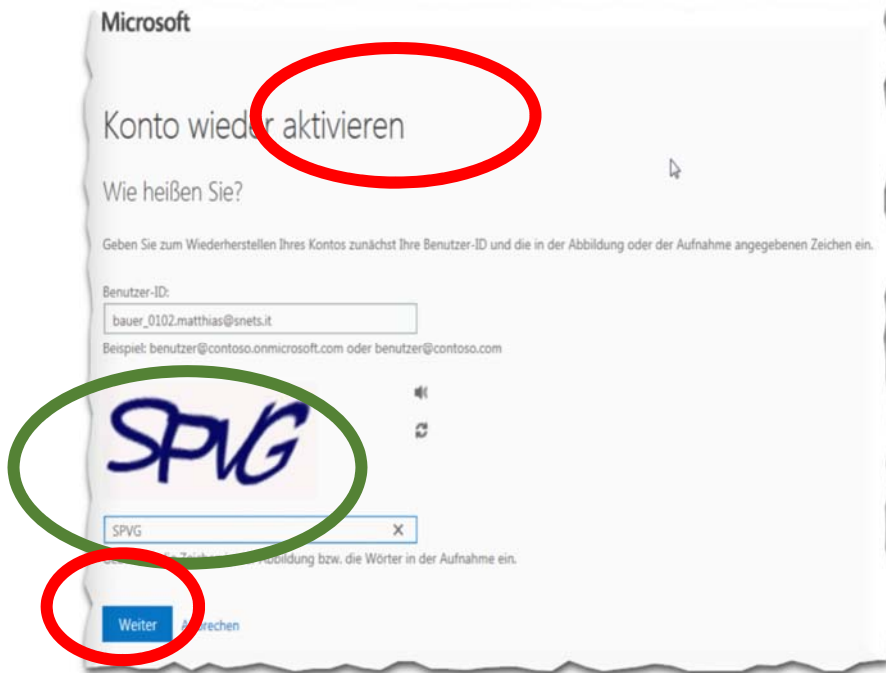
Microsoft

Konto wied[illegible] aktivieren

Wie heißen Sie?

Geben Sie zum Wiederherstellen Ihres Kontos zunächst Ihre Benutzer-ID und die in der Abbildung oder der Aufnahme angegebenen Zeichen ein.

Benutzer-ID:

bauer_0102.matthias@snets.it

Beispiel: benutzer@contoso.onmicrosoft.com oder benutzer@contoso.com

SPVG

SPVG

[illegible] Zeichen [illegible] Abbildung bzw. die Wörter in der Aufnahme ein.

Weiter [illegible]rechen